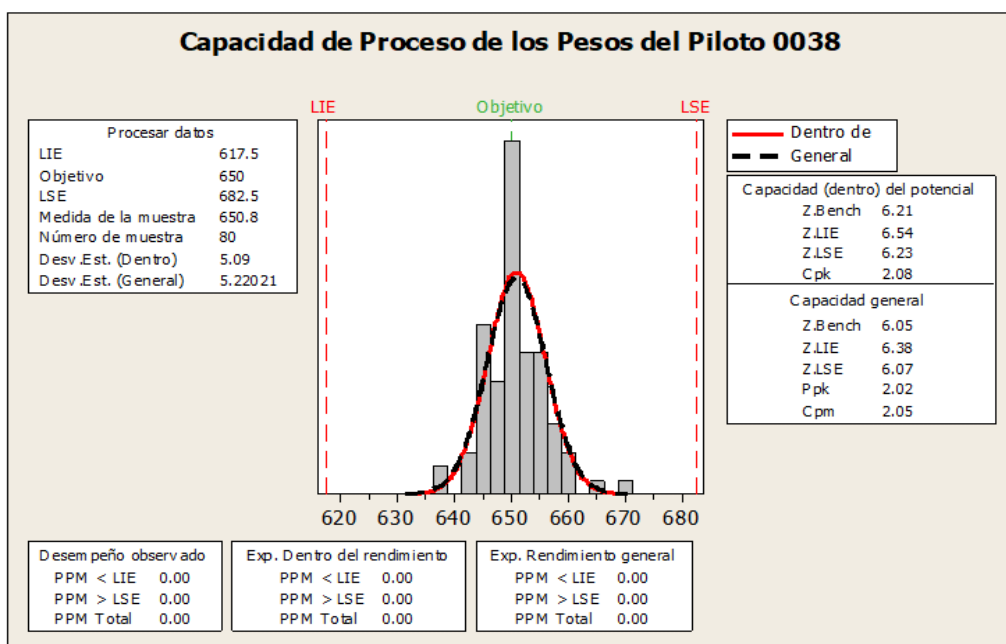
Capacidad de Proceso de los Pesos del Piloto 0038

LIE
Objetivo
LSE

| Procesar datos | |
|---|---|
| LIE | 617.5 |
| Objetivo | 650 |
| LSE | 682.5 |
| Medida de la muestra | 650.8 |
| Número de muestra | 80 |
| Desv.Est. (Dentro) | 5.09 |
| Desv.Est. (General) | 5.22021 |

Dentro de
General

| Capacidad (dentro) del potencial | |
|---|---|
| Z.Bench | 6.21 |
| Z.LIE | 6.54 |
| Z.LSE | 6.23 |
| Cpk | 2.08 |

| Capacidad general | |
|---|---|
| Z.Bench | 6.05 |
| Z.LIE | 6.38 |
| Z.LSE | 6.07 |
| Ppk | 2.02 |
| Cpm | 2.05 |

620 630 640 650 660 670 680

| Desempeño observado | |
|---|---|
| PPM < LIE | 0.00 |
| PPM > LSE | 0.00 |
| PPM Total | 0.00 |

| Exp. Dentro del rendimiento | |
|---|---|
| PPM < LIE | 0.00 |
| PPM > LSE | 0.00 |
| PPM Total | 0.00 |

| Exp. Rendimiento general | |
|---|---|
| PPM < LIE | 0.00 |
| PPM > LSE | 0.00 |
| PPM Total | 0.00 |